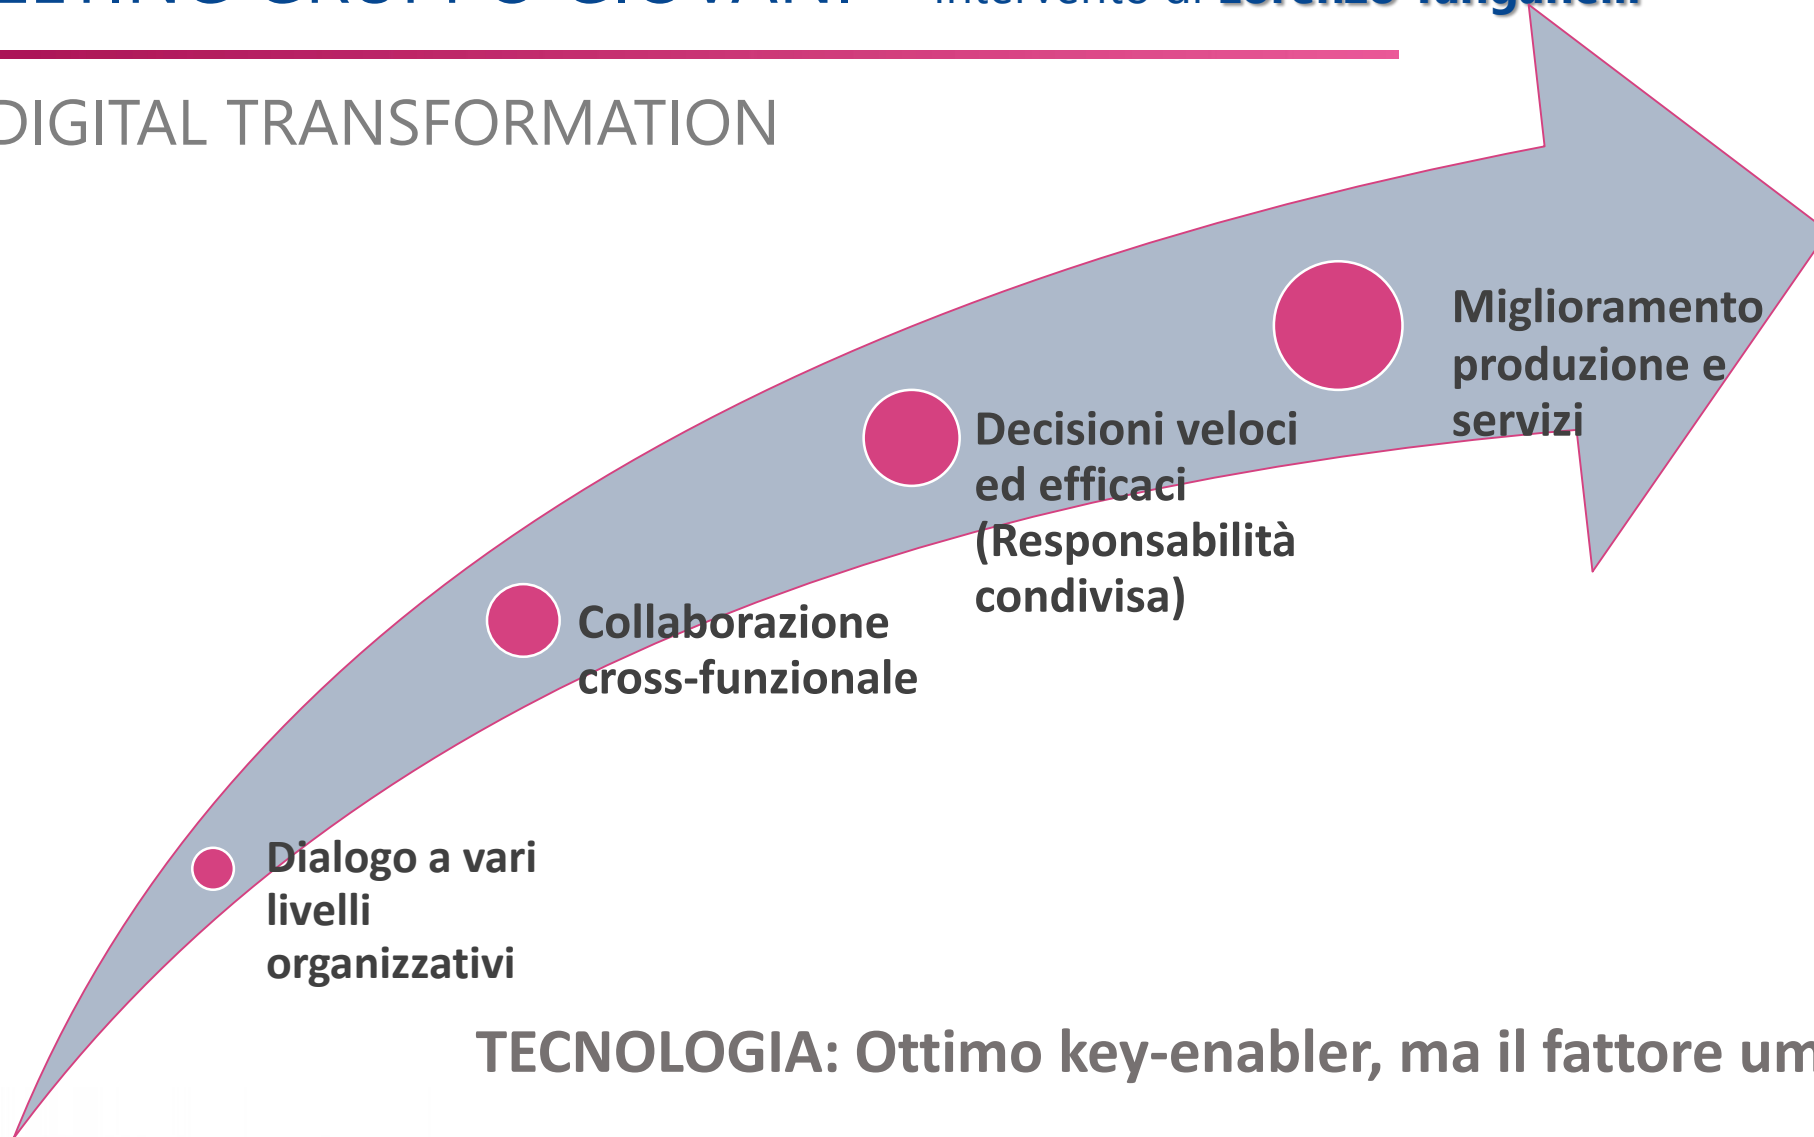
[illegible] – intervento di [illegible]

DIGITAL TRANSFORMATION

Miglioramento produzione e servizi

Decisioni veloci ed efficaci (Responsabilità condivisa)

Collaborazione cross-funzionale

Dialogo a vari livelli organizzativi

TECNOLOGIA: Ottimo key-enabler, ma il fattore um